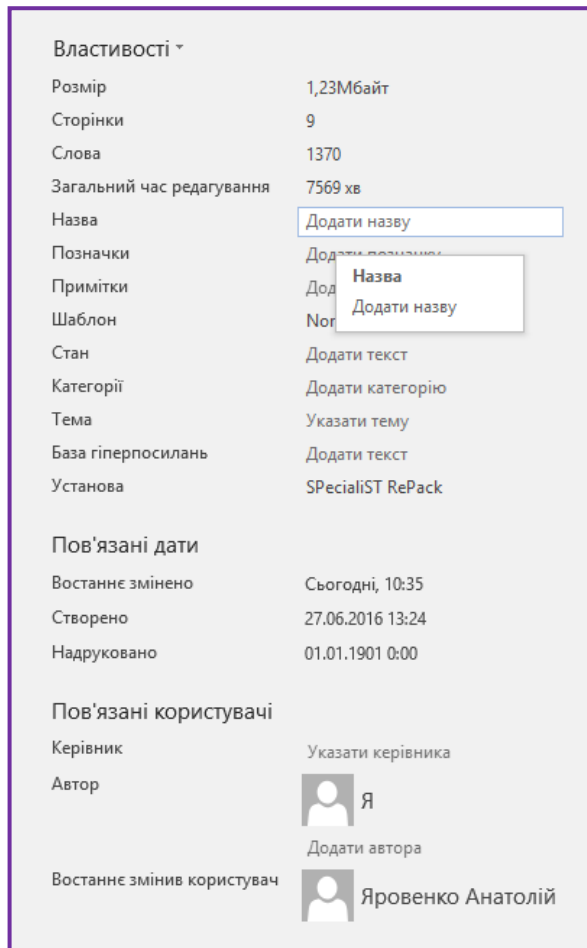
Властивості ˅

| | |
|---|---|
| Розмір | 1,23Мбайт |
| Сторінки | 9 |
| Слова | 1370 |
| Загальний час редагування | 7569 хв |
| Назва | Додати назву |
| Позначки | Дод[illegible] |
| Примітки | Дод |
| Шаблон | Nor |
| Стан | Додати текст |
| Категорії | Додати категорію |
| Тема | Указати тему |
| База гіперпосилань | Додати текст |
| Установа | SPecialiST RePack |

Назва
Додати назву

Пов'язані дати

| | |
|---|---|
| Востаннє змінено | Сьогодні, 10:35 |
| Створено | 27.06.2016 13:24 |
| Надруковано | 01.01.1901 0:00 |

Пов'язані користувачі

| | |
|---|---|
| Керівник | Указати керівника |
| Автор | Я |
| | Додати автора |
| Востаннє змінив користувач | Яровенко Анатолій |